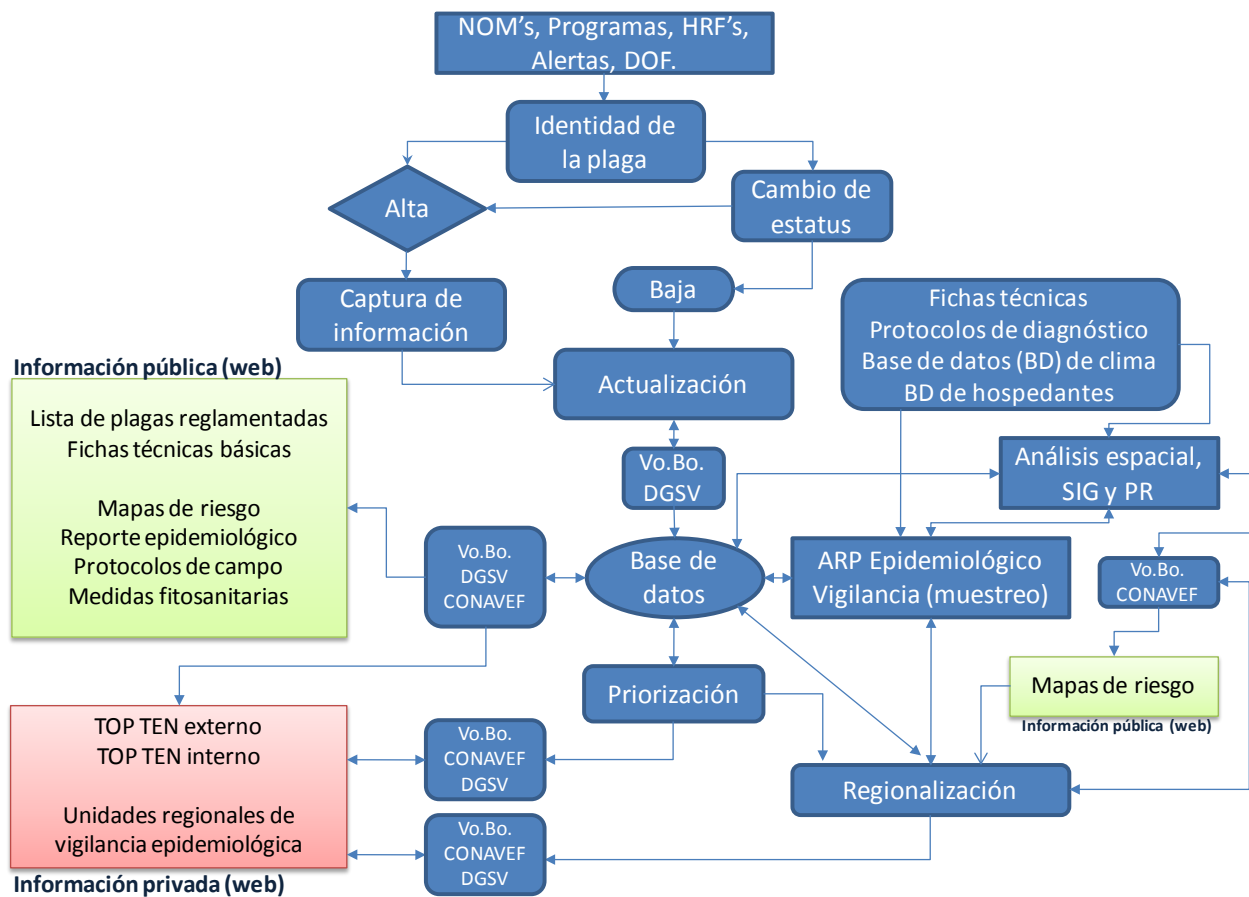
NOM's, Programas, HRF's, Alertas, DOF.

Identidad de la plaga

Alta

Cambio de estatus

Captura de información

Baja

Fichas técnicas
Protocolos de diagnóstico
Base de datos (BD) de clima
BD de hospedantes

Información pública (web)

Lista de plagas reglamentadas
Fichas técnicas básicas

Mapas de riesgo
Reporte epidemiológico
Protocolos de campo
Medidas fitosanitarias

Actualización

Vo.Bo. DGSV

Análisis espacial, SIG y PR

Vo.Bo. DGSV CONAVEF

Base de datos

ARP Epidemiológico Vigilancia (muestreo)

Vo.Bo. CONAVEF

Mapas de riesgo

Información pública (web)

Priorización

TOP TEN externo
TOP TEN interno

Unidades regionales de vigilancia epidemiológica

Vo.Bo. CONAVEF DGSV

Regionalización

Vo.Bo. CONAVEF DGSV

Información privada (web)